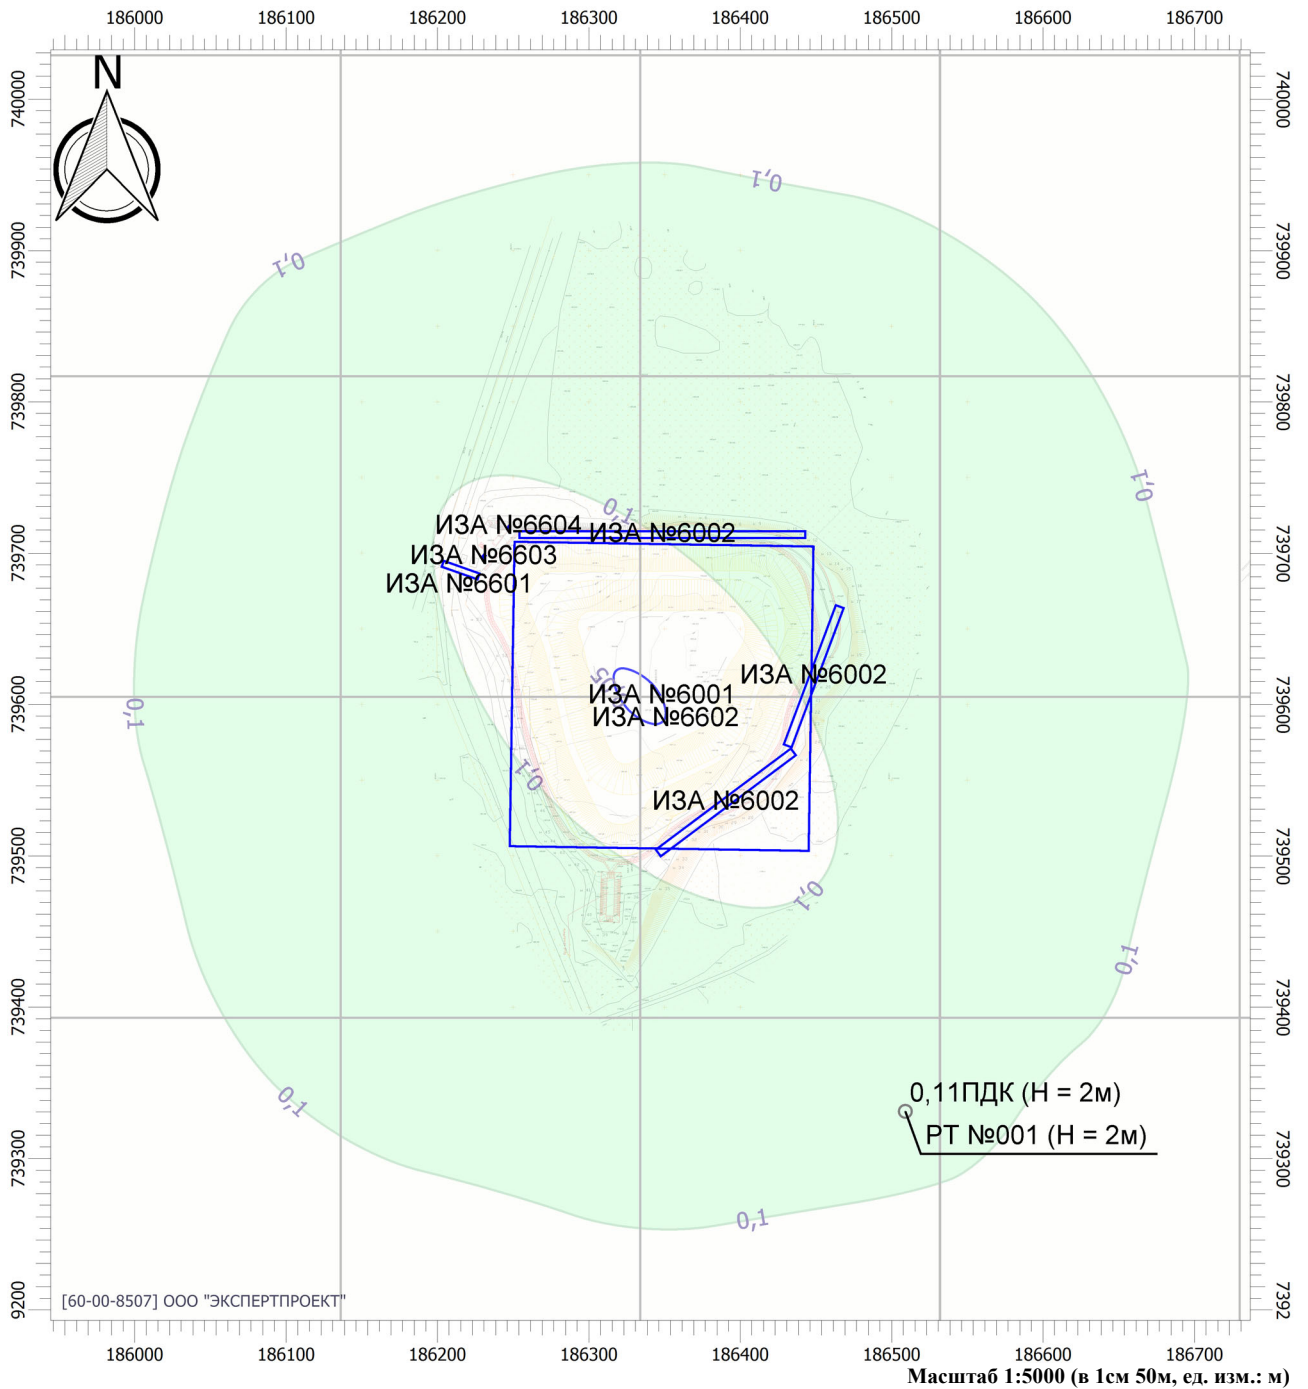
186000 186100 186200 186300 186400 186500 186600 186700

N

740000
739900
739800
739700
739600
739500
739400
739300
9200

740000
739900
739800
739700
739600
739500
739400
739300
7392

0,1
0,1
0,1
0,1
0,1
0,1
0,1
0,1
0,1
0,1
0,1
0,5

ИЗА №6604
ИЗА №6002
ИЗА №6603
ИЗА №6601
ИЗА №6002
ИЗА №6001
ИЗА №6602
ИЗА №6002

0,11ПДК (H = 2м)
РТ №001 (H = 2м)

[60-00-8507] ООО "ЭКСПЕРТПРОЕКТ"

186000 186100 186200 186300 186400 186500 186600 186700

Масштаб 1:5000 (в 1см 50м, ед. изм.: м)